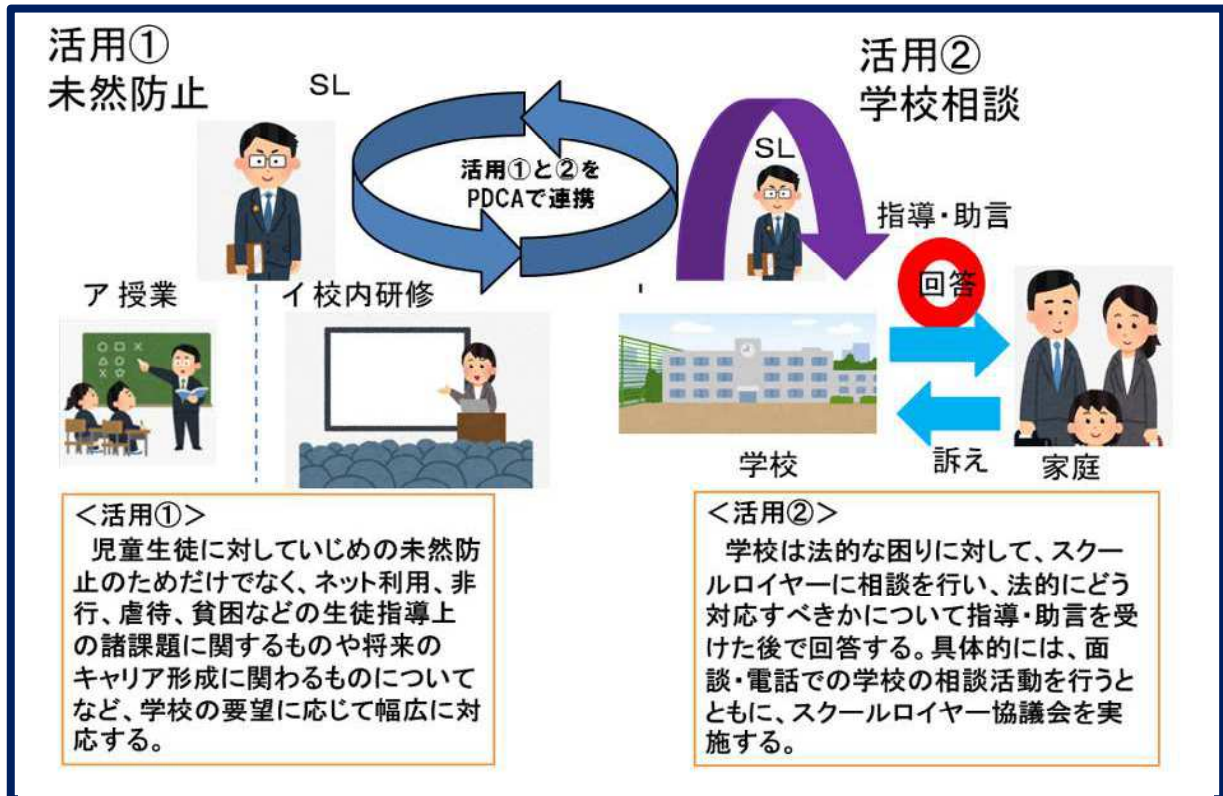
活用①
未然防止

SL

活用①と②を
PDCAで連携

活用②
学校相談

SL

指導・助言

回答

ア 授業

イ 校内研修

学校

訴え

家庭

<活用①>
児童生徒に対していじめの未然防止のためだけでなく、ネット利用、非行、虐待、貧困などの生徒指導上の諸課題に関するものや将来のキャリア形成に関わるものについてなど、学校の要望に応じて幅広に対応する。

<活用②>
学校は法的な困りに対して、スクールロイヤーに相談を行い、法的にどう対応すべきかについて指導・助言を受けた後で回答する。具体的には、面談・電話での学校の相談活動を行うとともに、スクールロイヤー協議会を実施する。